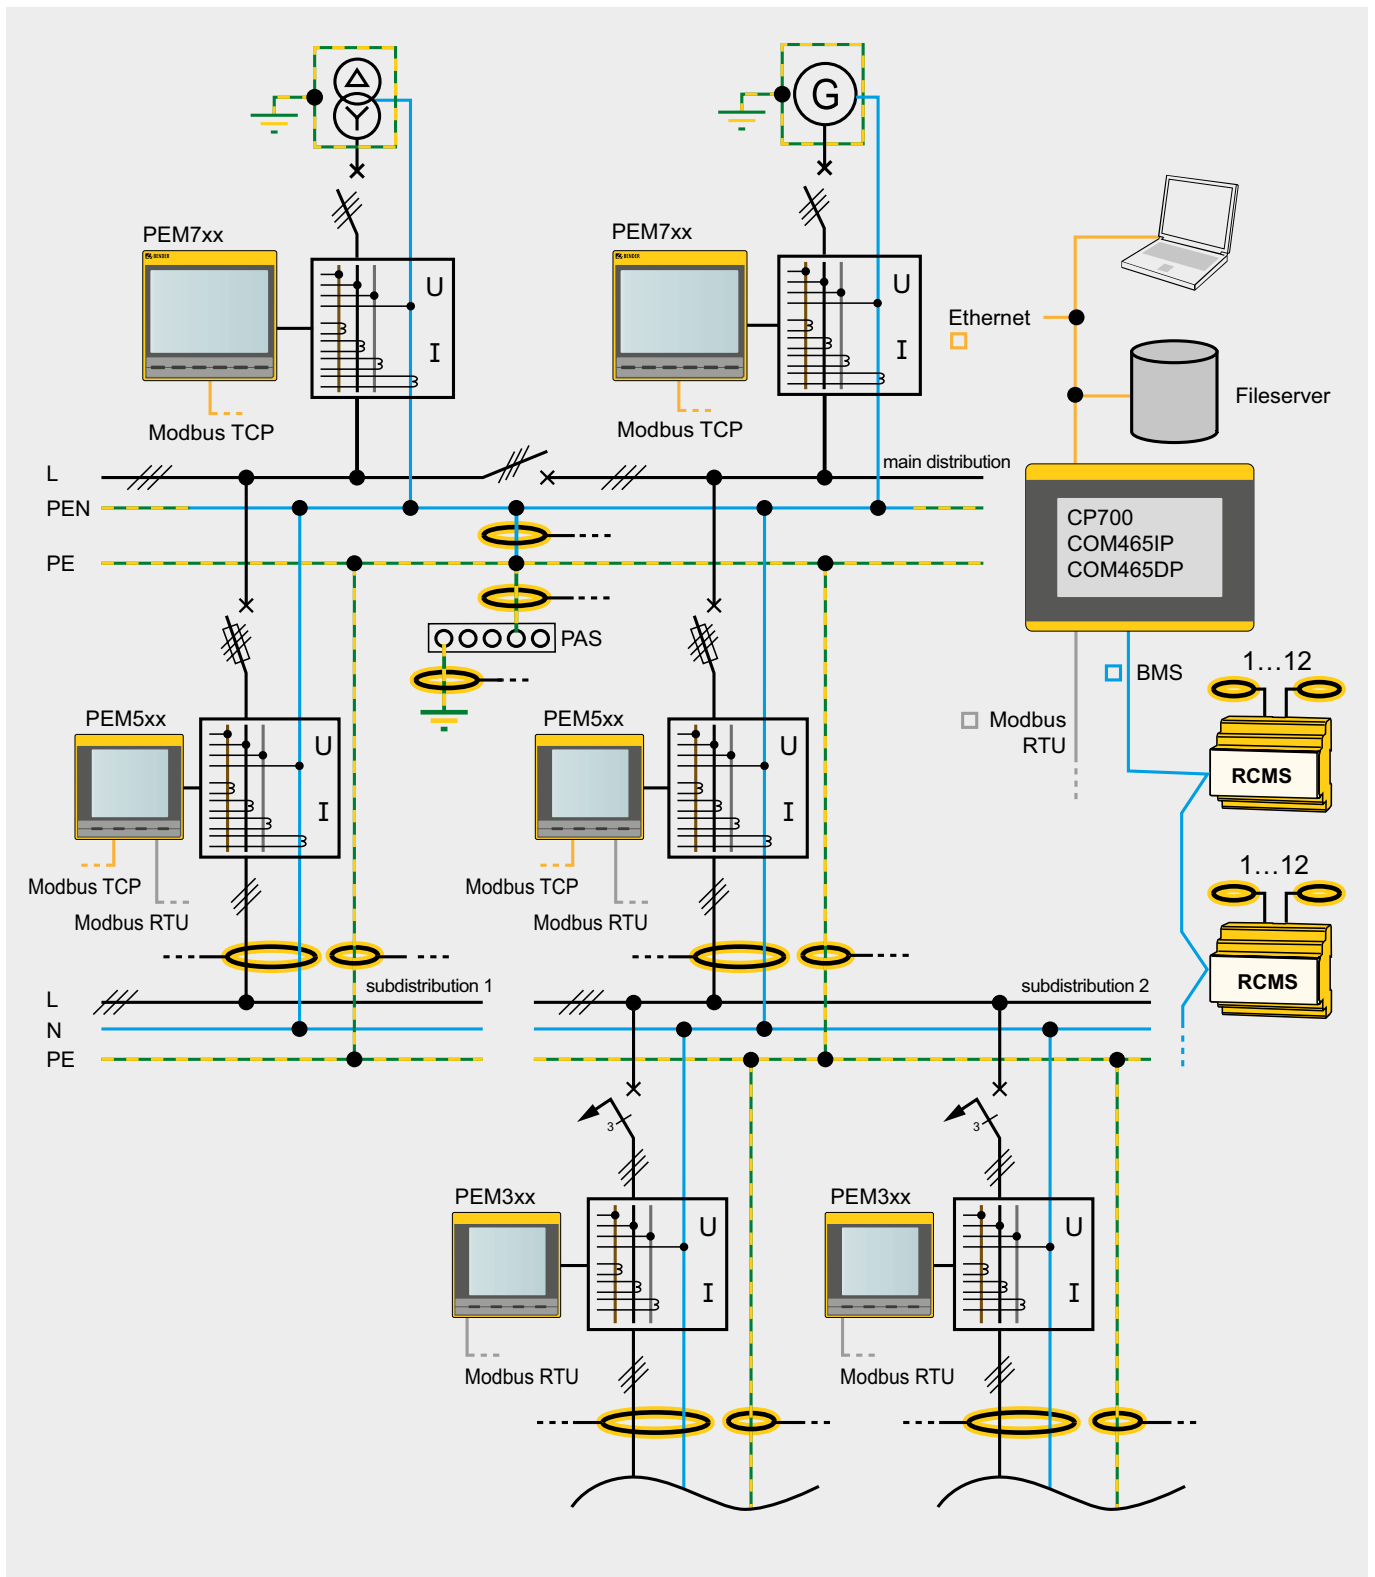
G

PEM7xx

U

I

Modbus TCP

PEM7xx

U

I

Modbus TCP

Ethernet

Fileserver

main distribution

L

PEN

PE

CP700
COM465IP
COM465DP

PAS

BMS

1…12

Modbus RTU

RCMS

PEM5xx

U

I

Modbus TCP

Modbus RTU

PEM5xx

U

I

Modbus TCP

Modbus RTU

1…12

RCMS

subdistribution 1

subdistribution 2

L

N

PE

3

3

PEM3xx

U

I

Modbus RTU

PEM3xx

U

I

Modbus RTU